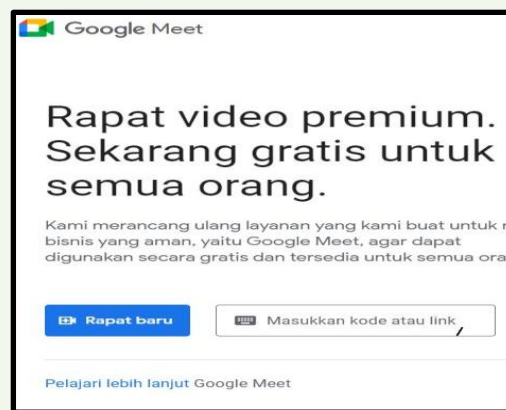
Google Meet

Rapat video premium. Sekarang gratis untuk semua orang.

Kami merancang ulang layanan yang kami buat untuk r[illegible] bisnis yang aman, yaitu Google Meet, agar dapat digunakan secara gratis dan tersedia untuk semua ora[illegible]

Rapat baru

Masukkan kode atau link

Pelajari lebih lanjut Google Meet